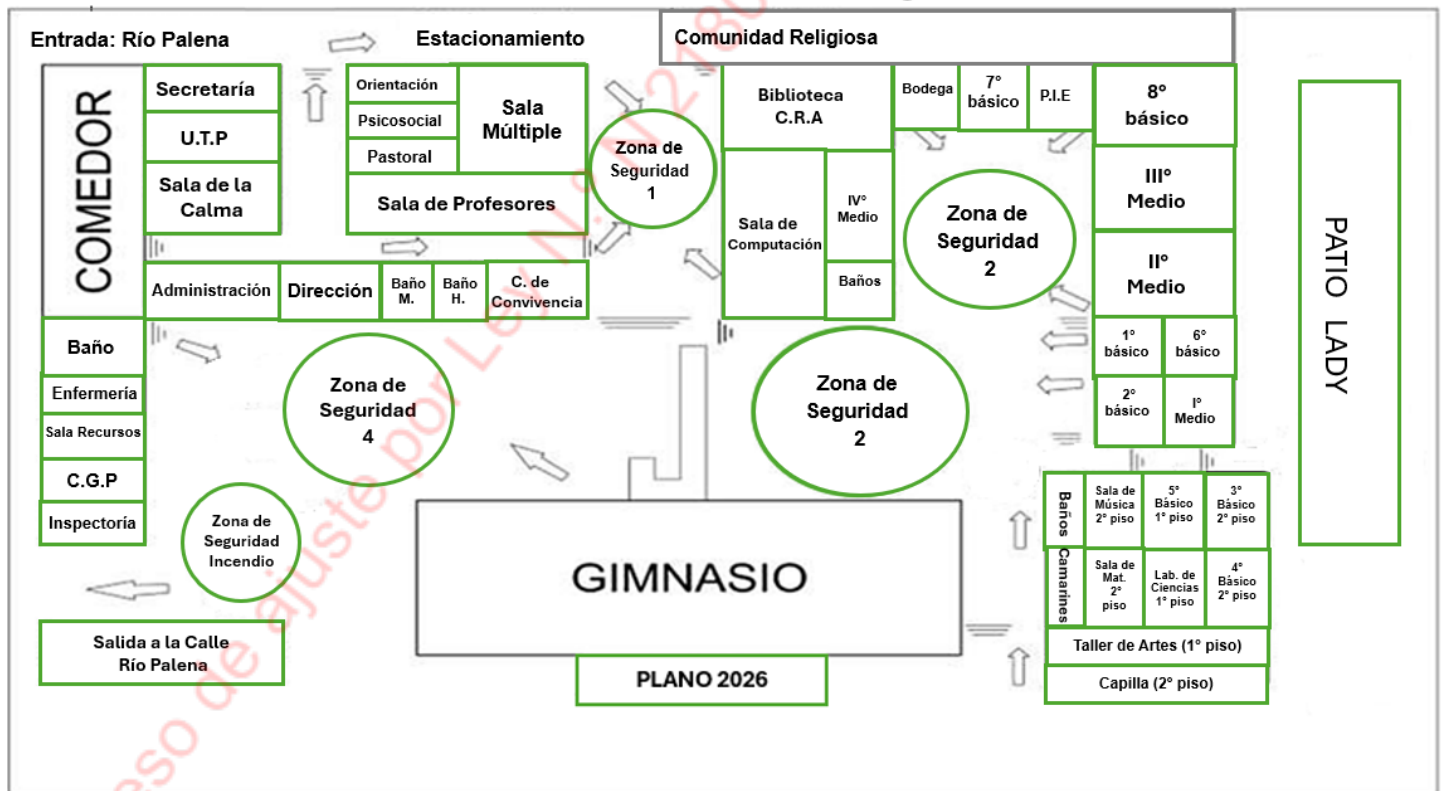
Entrada: Río Palena

Estacionamiento

Comunidad Religiosa

COMEDOR

Secretaría

U.T.P

Sala de la Calma

Orientación

Psicosocial

Pastoral

Sala Múltiple

Sala de Profesores

Zona de Seguridad 1

Biblioteca C.R.A

Bodega

7° básico

P.I.E

8° básico

Sala de Computación

IV° Medio

Baños

Zona de Seguridad 2

III° Medio

II° Medio

PATIO LADY

Administración

Dirección

Baño M.

Baño H.

C. de Convivencia

1° básico

6° básico

2° básico

I° Medio

Baño

Enfermería

Sala Recursos

C.G.P

Inspectoría

Zona de Seguridad 4

Zona de Seguridad 2

Zona de Seguridad Incendio

GIMNASIO

Baños

Camarines

Sala de Música 2° piso

5° Básico 1° piso

3° Básico 2° piso

Sala de Mat. 2° piso

Lab. de Ciencias 1° piso

4° Básico 2° piso

Taller de Artes (1° piso)

Capilla (2° piso)

Salida a la Calle Río Palena

PLANO 2026

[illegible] Ley N° 218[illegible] ...eso de ajuste por Ley N°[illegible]